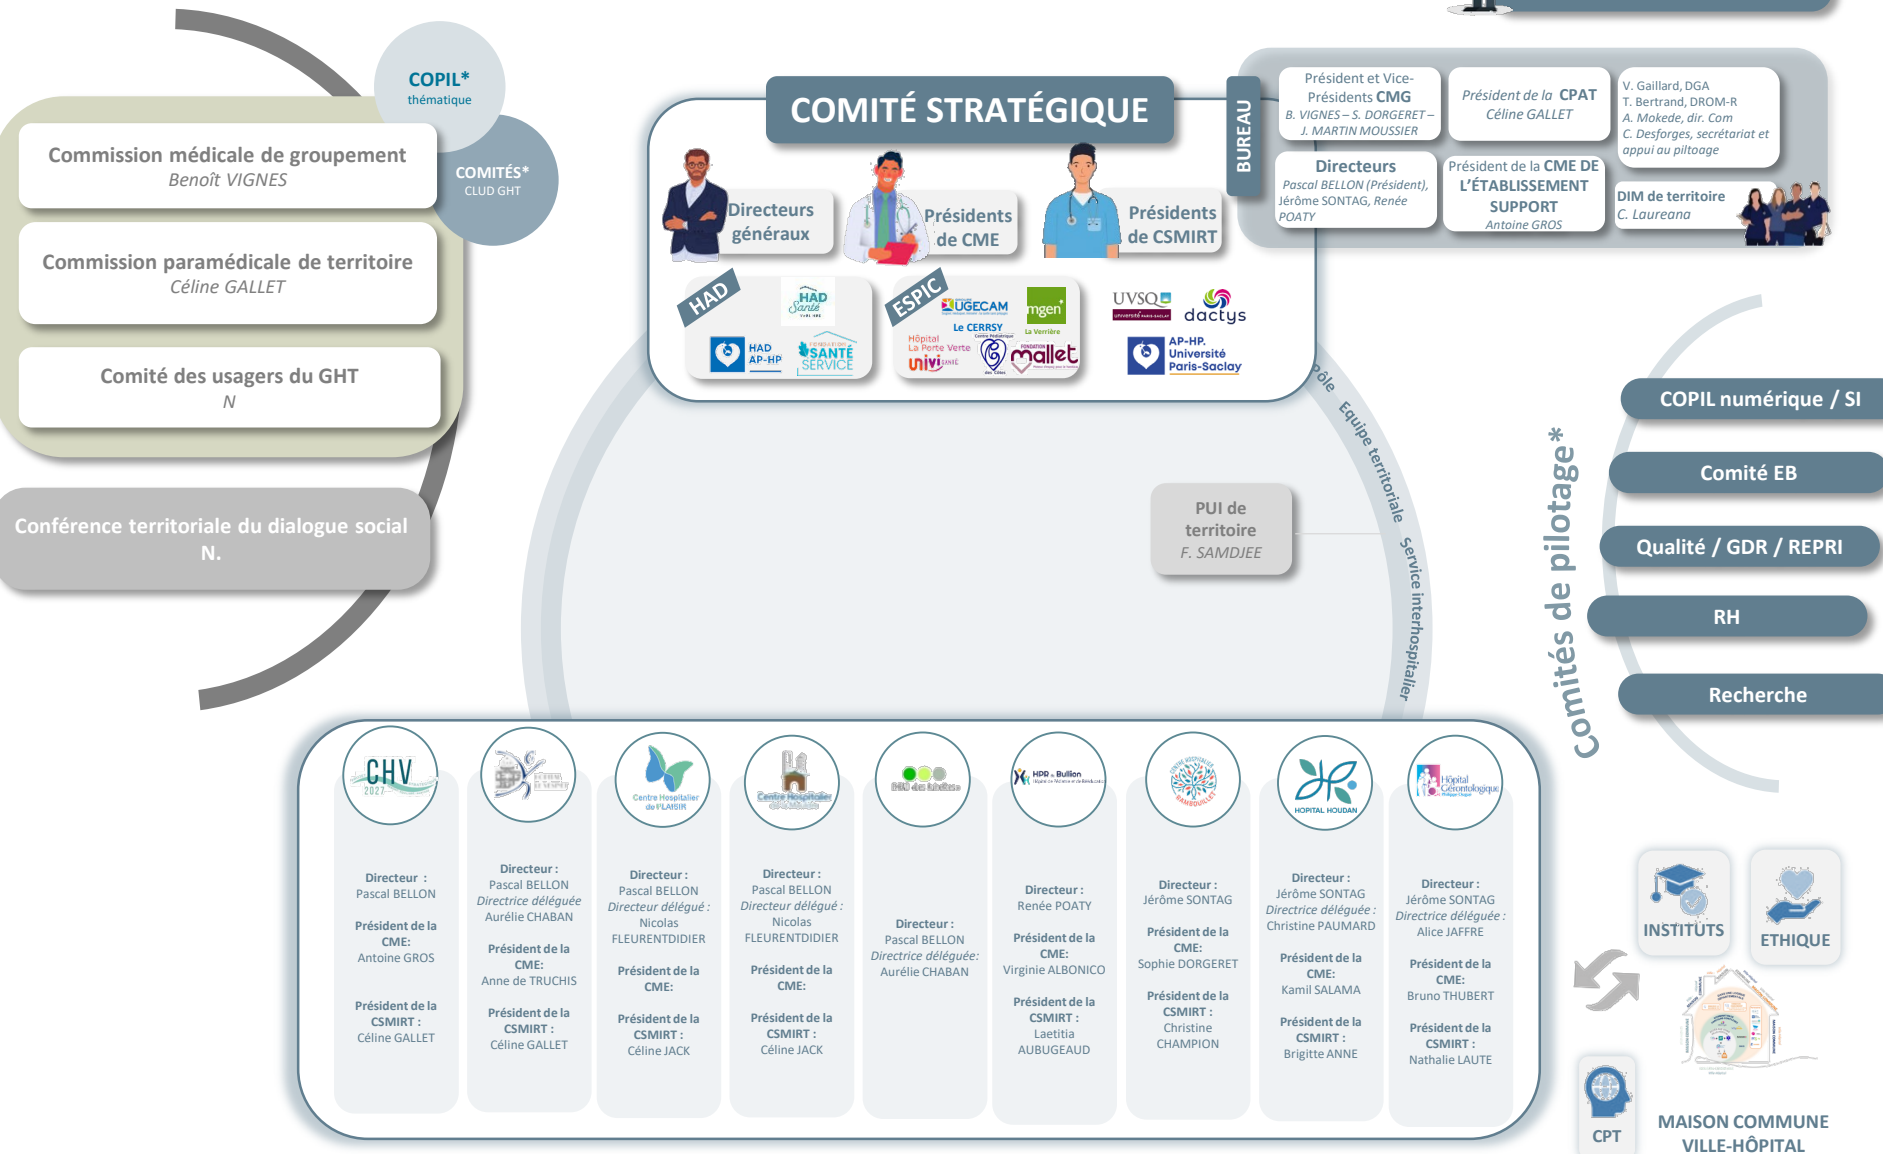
COPIL*
thématique

COMITÉS*
CLUD GHT

Commission médicale de groupement
Benoît VIGNES

Commission paramédicale de territoire
Céline GALLET

Comité des usagers du GHT
N

Conférence territoriale du dialogue social
N.

COMITÉ STRATÉGIQUE

Directeurs généraux

Présidents de CME

Présidents de CSMIRT

HAD

HAD Santé

HAD AP-HP

SANTÉ SERVICE

ESPIC

UGECAM

mgen

Le CERRSY

Hôpital La Porte Verte

univi

mallet

UVSQ

dactys

AP-HP. Université Paris-Saclay

BUREAU

Président et Vice-Présidents CMG
B. VIGNES – S. DORGERET – J. MARTIN MOUSSIER

Président de la CPAT
Céline GALLET

V. Gaillard, DGA
T. Bertrand, DROM-R
A. Mokede, dir. Com
C. Desforges, secrétariat et appui au piltoage

Directeurs
Pascal BELLON (Président), Jérôme SONTAG, Renée POATY

Président de la CME DE L'ÉTABLISSEMENT SUPPORT
Antoine GROS

DIM de territoire
C. Laureana

Pôle Equipe territoriale Service interhospitalier

PUI de territoire
F. SAMDJEE

Comités de pilotage*

COPIL numérique / SI

Comité EB

Qualité / GDR / REPRI

RH

Recherche

CHV 2027

Directeur : Pascal BELLON
Président de la CME: Antoine GROS
Président de la CSMIRT : Céline GALLET

Directeur : Pascal BELLON
Directrice déléguée Aurélie CHABAN
Président de la CME: Anne de TRUCHIS
Président de la CSMIRT : Céline GALLET

Centre Hospitalier de PLAISIR
Directeur : Pascal BELLON
Directeur délégué : Nicolas FLEURENTDIDIER
Président de la CME:
Président de la CSMIRT : Céline JACK

Centre Hospitalier
Directeur : Pascal BELLON
Directeur délégué : Nicolas FLEURENTDIDIER
Président de la CME:
Président de la CSMIRT : Céline JACK

Directeur : Pascal BELLON
Directrice déléguée: Aurélie CHABAN

HPR Bullion
Directeur : Renée POATY
Président de la CME: Virginie ALBONICO
Président de la CSMIRT : Laetitia AUBUGEAUD

Directeur : Jérôme SONTAG
Président de la CME: Sophie DORGERET
Président de la CSMIRT : Christine CHAMPION

HOPITAL HOUDAN
Directeur : Jérôme SONTAG
Directrice déléguée : Christine PAUMARD
Président de la CME: Kamil SALAMA
Président de la CSMIRT : Brigitte ANNE

Hôpital Gérontologique
Directeur : Jérôme SONTAG
Directrice déléguée : Alice JAFFRE
Président de la CME: Bruno THUBERT
Président de la CSMIRT : Nathalie LAUTE

INSTITUTS

ETHIQUE

CPT

MAISON COMMUNE VILLE-HÔPITAL